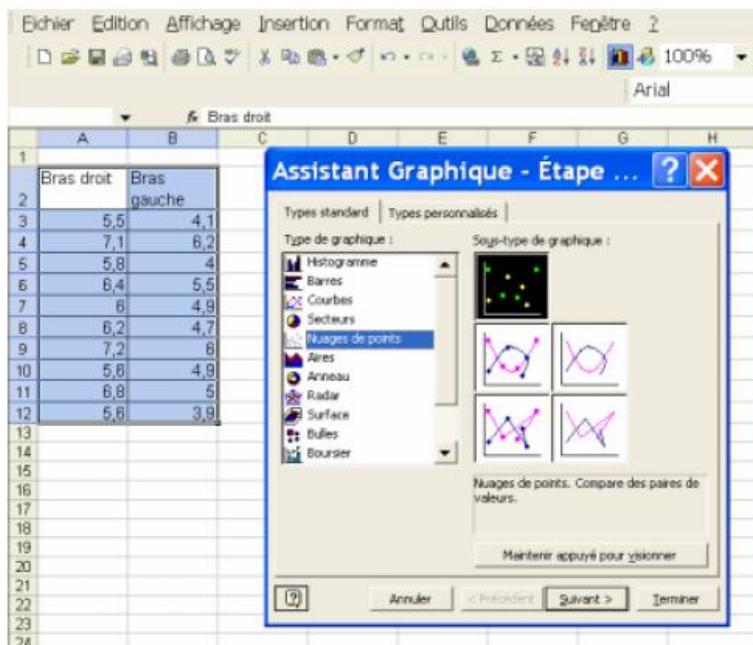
Fichier Edition Affichage Insertion Format Outils Données Fenêtre ?

100%

Arial

Bras droit

| | A | B |
|---|---|---|
| 1 | | |
| 2 | Bras droit | Bras gauche |
| 3 | 5,5 | 4,1 |
| 4 | 7,1 | 6,2 |
| 5 | 5,8 | 4 |
| 6 | 6,4 | 5,5 |
| 7 | 6 | 4,9 |
| 8 | 6,2 | 4,7 |
| 9 | 7,2 | 6 |
| 10 | 5,6 | 4,9 |
| 11 | 6,8 | 5 |
| 12 | 5,6 | 3,9 |
| 13 | | |
| 14 | | |
| 15 | | |
| 16 | | |
| 17 | | |
| 18 | | |
| 19 | | |
| 20 | | |
| 21 | | |
| 22 | | |
| 23 | | |
| 24 | | |

C D E F G H

Assistant Graphique - Étape ...

Types standard | Types personnalisés

Type de graphique :

Histogramme
Barres
Courbes
Secteurs
Nuages de points
Aires
Anneau
Radar
Surface
Bulles
Boursier

Sous-type de graphique :

Nuages de points. Compare des paires de valeurs.

Maintenir appuyé pour visionner

Annuler < Précédent Suivant > Terminer